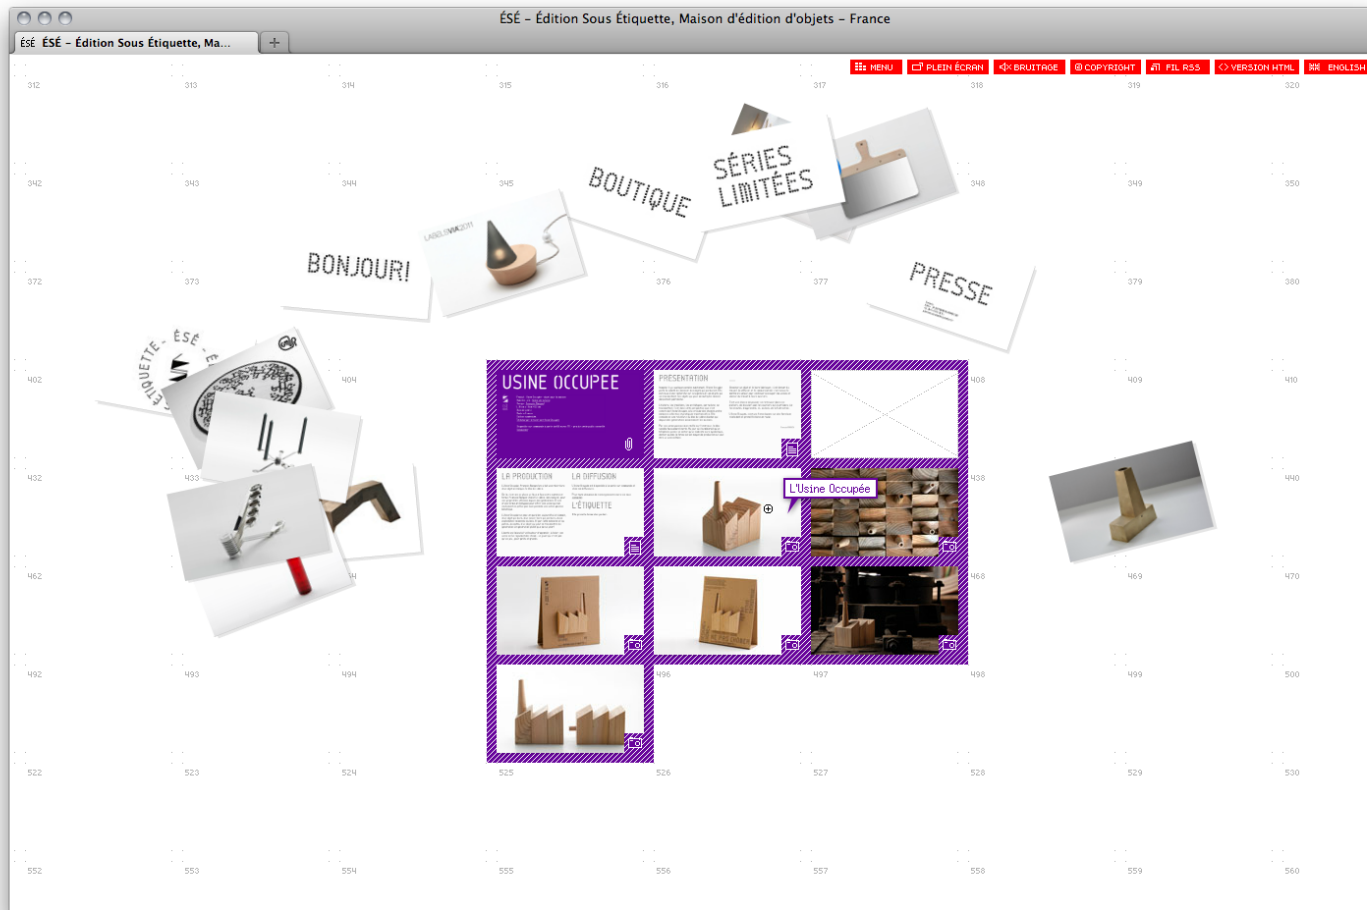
ÉSÉ – Édition Sous Étiquette, Maison d'édition d'objets – France

ÉSÉ – Édition Sous Étiquette, Ma...

MENU
PLEIN ÉCRAN
BRUITAGE
COPYRIGHT
FIL RSS
VERSION HTML
ENGLISH

312 313 314 315 316 317 318 319 320

342 343 344 345 348 349 350

BOUTIQUE

SÉRIES LIMITÉES

BONJOUR!

372 373 376 377 379 380

PRESSE

ÉTIQUETTE - ÉSÉ

402 404 408 409 410

USINE OCCUPEE

PRESENTATION

432 433 438 440

LA PRODUCTION

LA DIFFUSION

L'ÉTIQUETTE

L'Usine Occupée

462 468 469 470

492 493 494 496 497 498 499 500

522 523 524 525 526 527 528 529 530

552 553 554 555 556 557 558 559 560